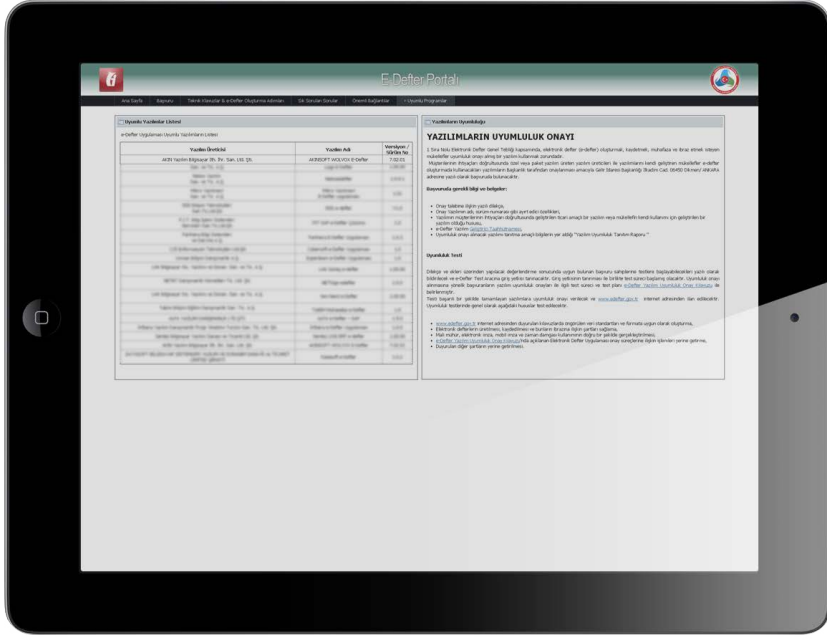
E-Defter Portalı

Ana Sayfa | Başvuru | Teknik Kılavuzlar & e-Defter Oluşturma Adımları | Sık Sorulan Sorular | Önemli Bağlantılar | Uyumlu Programlar

Uyumlu Yazılımlar Listesi

e-Defter Uygulaması Uyumlu Yazılımlar Listesi

| Yazılım Üreticisi | Yazılım Adı | Versiyon / Sürüm No |
|---|---|---|
| AKIN Yazılım Bilgisayar Elk. Bil. San. Ltd. Şti. | AKINSOFT WOLVOX E-Defter | 7.02.01 |
| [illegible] | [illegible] | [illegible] |

Yazılımların Uyumluluğu

YAZILIMLARIN UYUMLULUK ONAYI

1 Sıra Nolu Elektronik Defter Genel Tebliği kapsamında, elektronik defter (e-defter) oluşturmak, kaydetmek, muhafaza ve ibraz etmek isteyen mükellefler uyumluluk onayı almış bir yazılım kullanmak zorundadır. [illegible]

Başvuruda gerekli bilgi ve belgeler:

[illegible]

Uyumluluk Testi

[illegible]

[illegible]